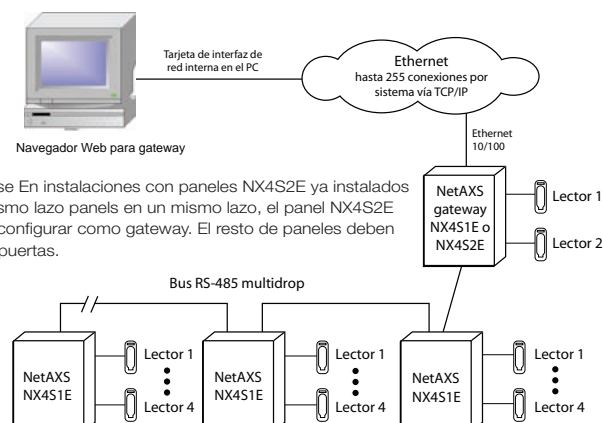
Tarjeta de interfaz de red interna en el PC

Ethernet
hasta 255 conexiones por sistema vía TCP/IP

Navegador Web para gateway

Ethernet 10/100

se En instalaciones con paneles NX4S2E ya instalados smo lazo panels en un mismo lazo, el panel NX4S2E configurar como gateway. El resto de paneles deben puertas.

NetAXS gateway NX4S1E o NX4S2E

Lector 1

Lector 2

Bus RS-485 multidrop

NetAXS NX4S1E

Lector 1

Lector 4

NetAXS NX4S1E

Lector 1

Lector 4

NetAXS NX4S1E

Lector 1

Lector 4